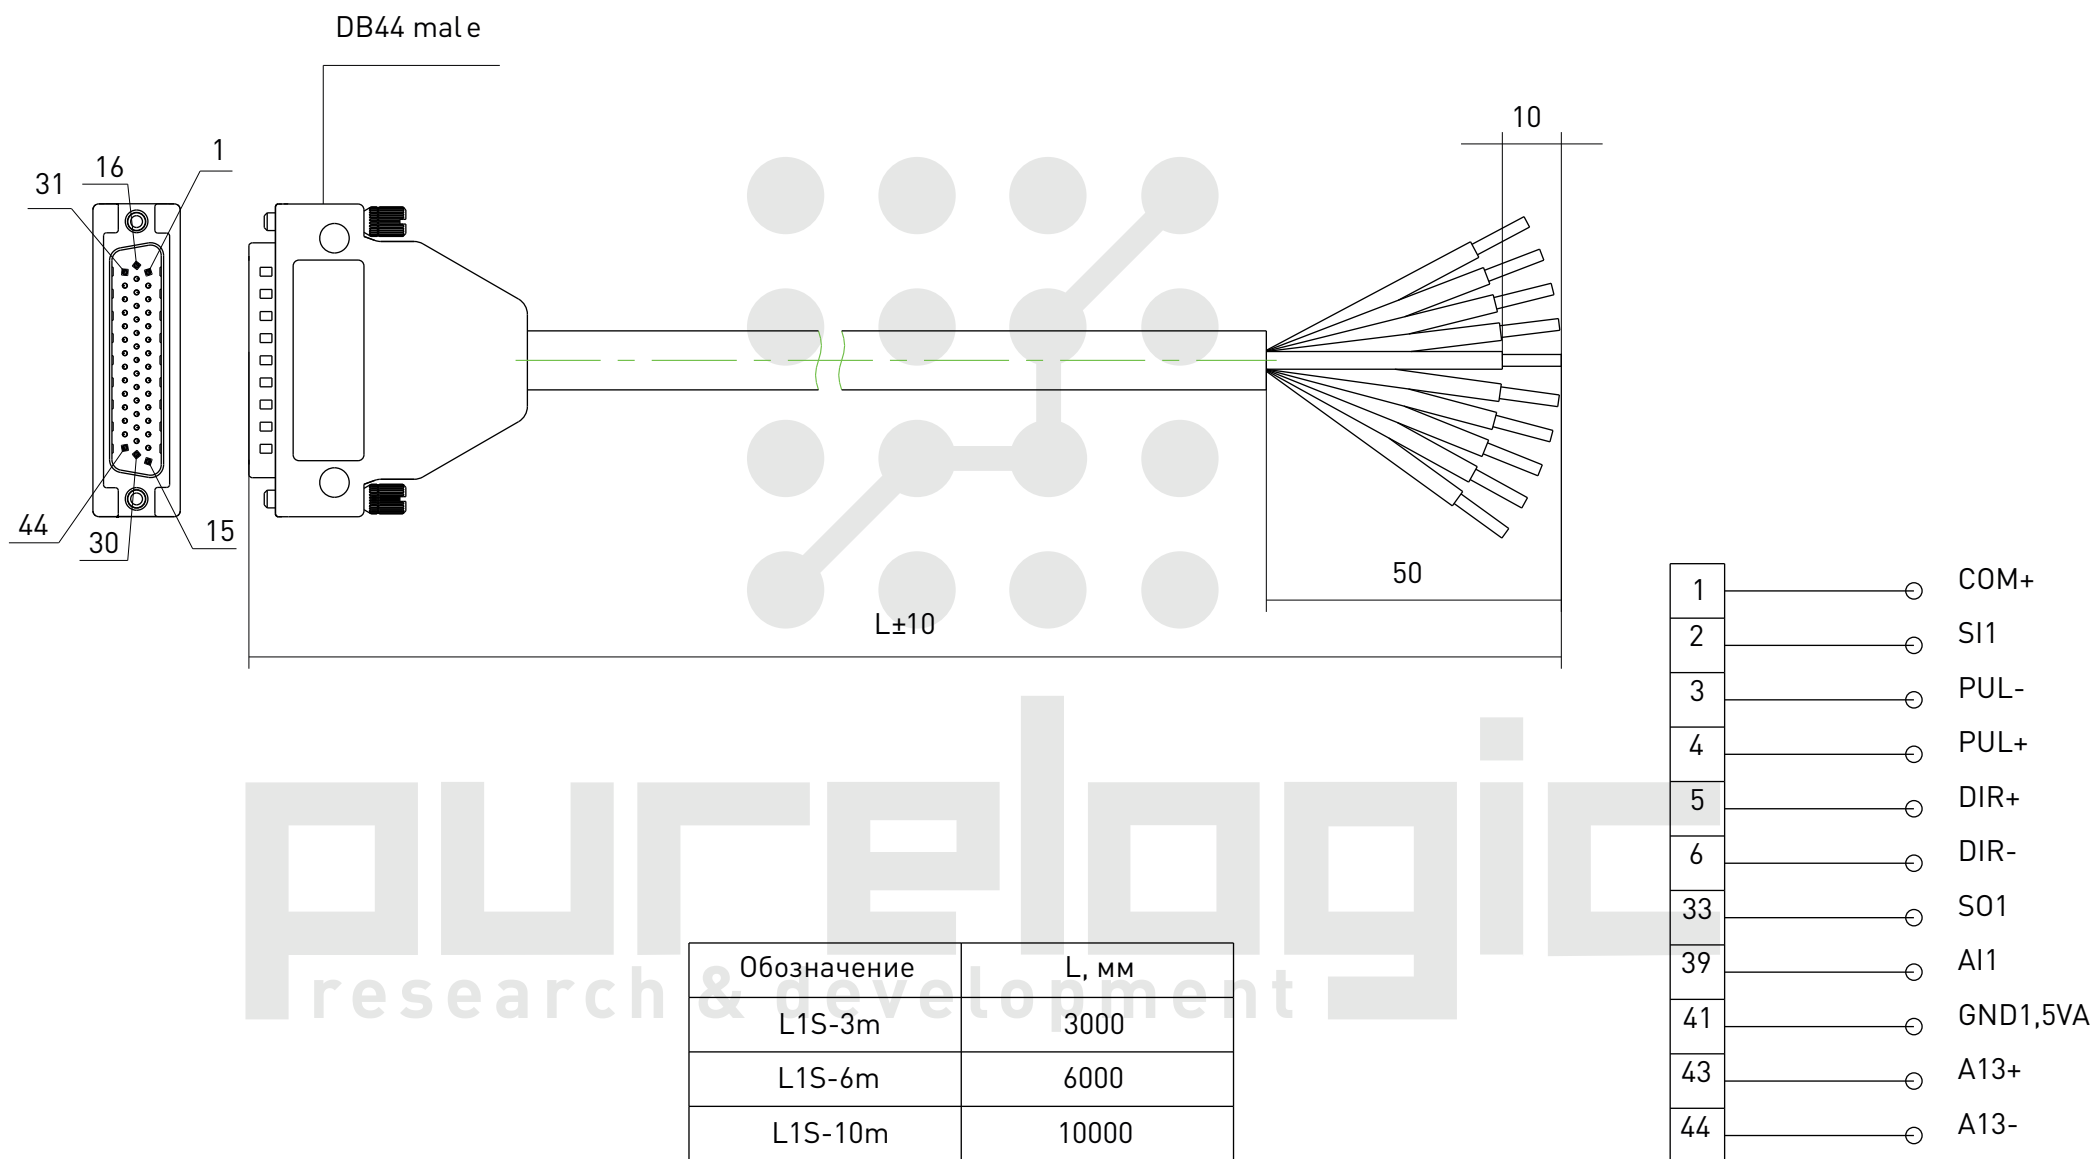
DB44 male

16
1
31
44
30
15

10

50

L±10

purelogic
research & development

| Обозначение | L, мм |
|---|---|
| L1S-3m | 3000 |
| L1S-6m | 6000 |
| L1S-10m | 10000 |

| | |
|---|---|
| 1 | COM+ |
| 2 | SI1 |
| 3 | PUL- |
| 4 | PUL+ |
| 5 | DIR+ |
| 6 | DIR- |
| 33 | SO1 |
| 39 | AI1 |
| 41 | GND1,5VA |
| 43 | A13+ |
| 44 | A13- |